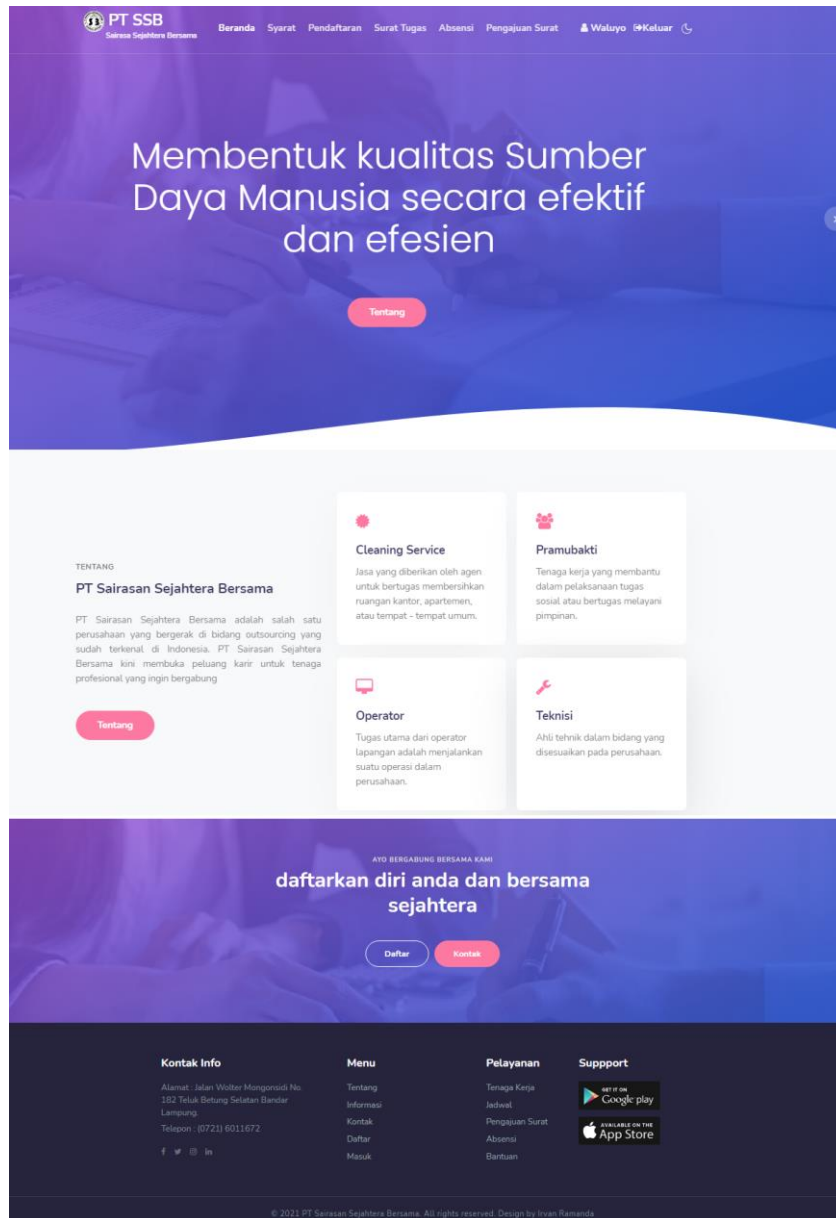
PT SSB
Sairasa Sejahtera Bersama

Beranda Syarat Pendaftaran Surat Tugas Absensi Pengajuan Surat Waluyo Keluar

Membentuk kualitas Sumber Daya Manusia secara efektif dan efesien

Tentang

TENTANG

PT Sairasan Sejahtera Bersama

PT Sairasan Sejahtera Bersama adalah salah satu perusahaan yang bergerak di bidang outsourcing yang sudah terkenal di Indonesia. PT Sairasan Sejahtera Bersama kini membuka peluang karir untuk tenaga profesional yang ingin bergabung

Tentang

Cleaning Service

Jasa yang diberikan oleh agen untuk bertugas membersihkan ruangan kantor, apartemen, atau tempat - tempat umum.

Pramubakti

Tenaga kerja yang membantu dalam pelaksanaan tugas sosial atau bertugas melayani pimpinan.

Operator

Tugas utama dari operator lapangan adalah menjalankan suatu operasi dalam perusahaan.

Teknisi

Ahli tehnik dalam bidang yang disesuaikan pada perusahaan.

AYO BERGABUNG BERSAMA KAMI

daftarkan diri anda dan bersama sejahtera

Daftar Kontak

Kontak Info

Alamat : Jalan Wolter Mongonsidi No. 182 Teluk Betung Selatan Bandar Lampung.

Telepon : (0721) 6011672

Menu

Tentang
Informasi
Kontak
Daftar
Masuk

Pelayanan

Tenaga Kerja
Jadwal
Pengajuan Surat
Absensi
Bantuan

Suppport

GET IT ON Google play

AVAILABLE ON THE App Store

© 2021 PT Sairasan Sejahtera Bersama. All rights reserved. Design by Irvan Ramanda